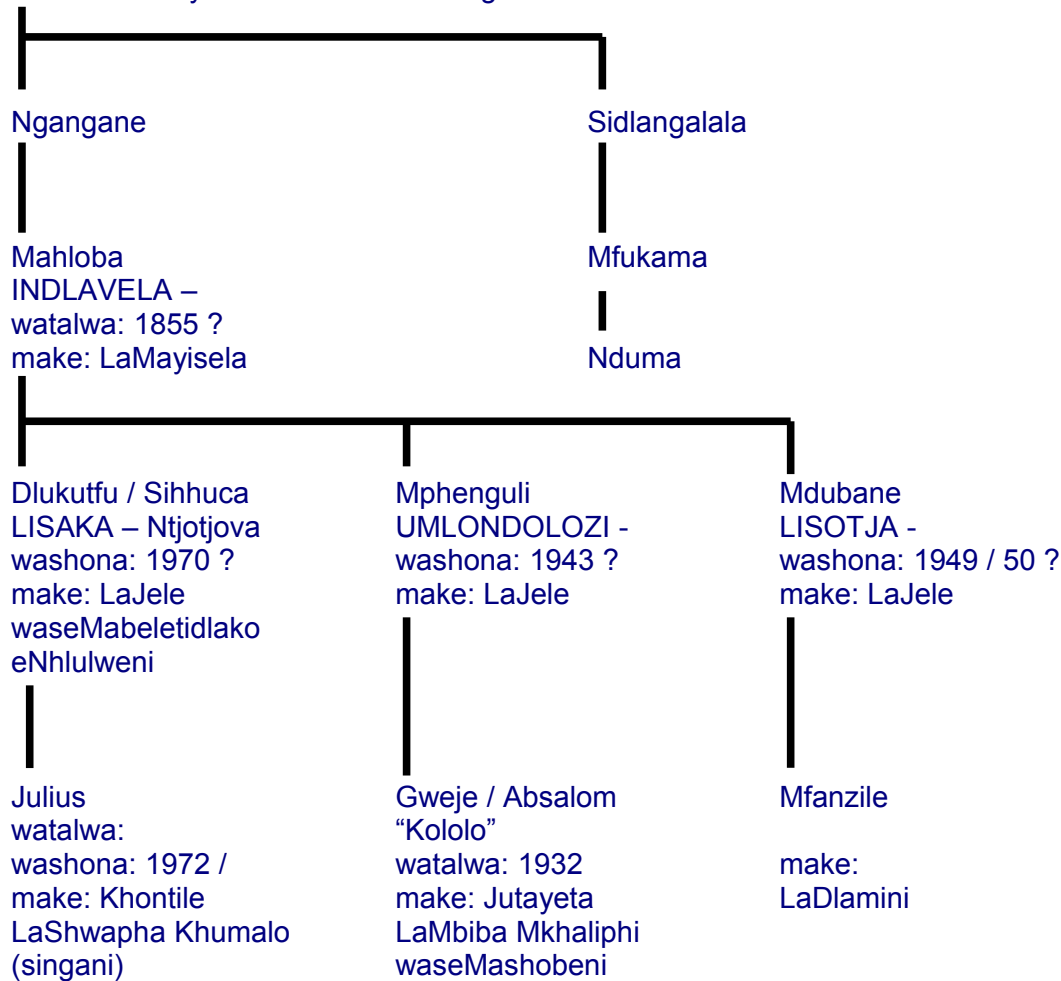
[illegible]

Ngangane

Mahloba
INDLAVELA –
watalwa: 1855 ?
make: LaMayisela

Sidlangalala

Mfukama

Nduma

Dlukutfu / Sihhuca
LISAKA – Ntjotjova
washona: 1970 ?
make: LaJele
waseMabeletidlako
eNhlulweni

Julius
watalwa:
washona: 1972 /
make: Khontile
LaShwapha Khumalo
(singani)

Mphenguli
UMLONDOLOZI -
washona: 1943 ?
make: LaJele

Gweje / Absalom
"Kololo"
watalwa: 1932
make: Jutayeta
LaMbiba Mkhaliphi
waseMashobeni

Mdubane
LISOTJA -
washona: 1949 / 50 ?
make: LaJele

Mfanzile

make:
LaDlamini